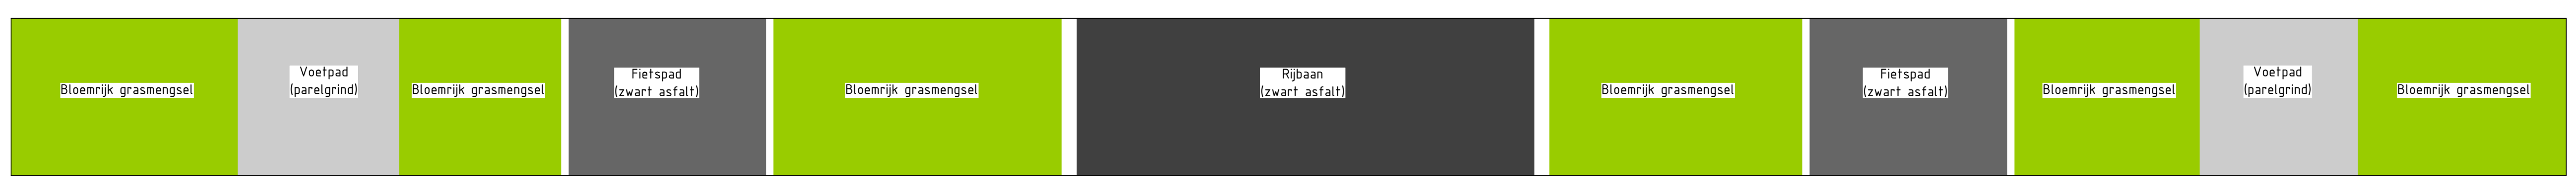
Bloemrijk grasmengsel

Voetpad
(parelgrind)

Bloemrijk grasmengsel

Fietspad
(zwart asfalt)

Bloemrijk grasmengsel

Rijbaan
(zwart asfalt)

Bloemrijk grasmengsel

Fietspad
(zwart asfalt)

Bloemrijk grasmengsel

Voetpad
(parelgrind)

Bloemrijk grasmengsel